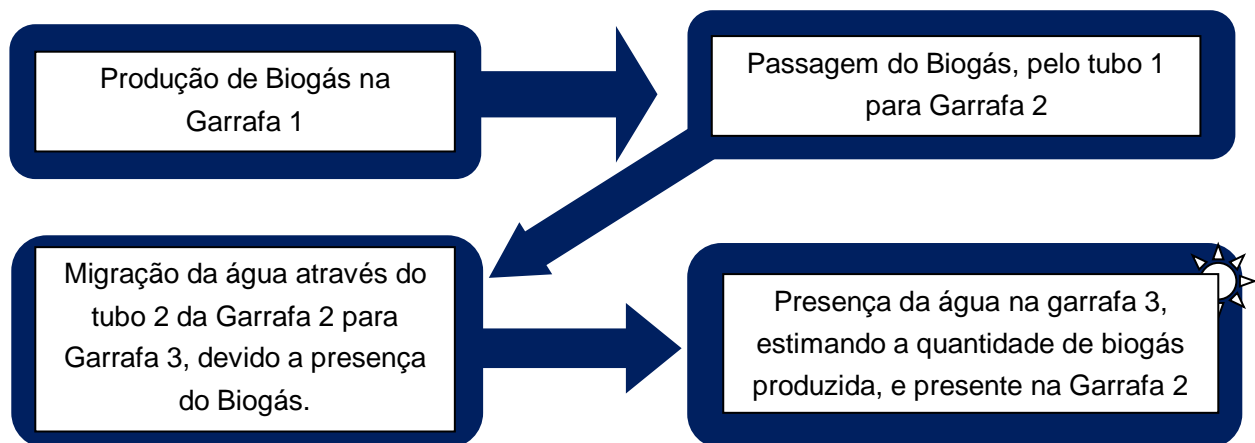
Produção de Biogás na Garrafa 1

Passagem do Biogás, pelo tubo 1 para Garrafa 2

Migração da água através do tubo 2 da Garrafa 2 para Garrafa 3, devido a presença do Biogás.

Presença da água na garrafa 3, estimando a quantidade de biogás produzida, e presente na Garrafa 2